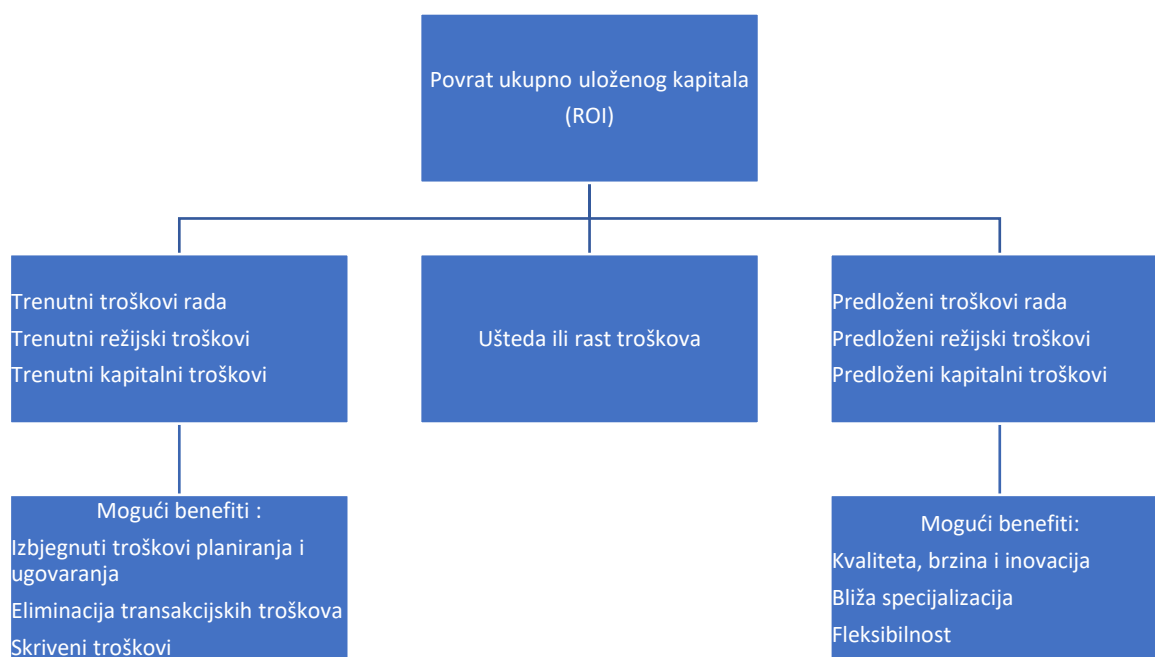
Povrat ukupno uloženog kapitala (ROI)

Trenutni troškovi rada
Trenutni režijski troškovi
Trenutni kapitalni troškovi

Ušteda ili rast troškova

Predloženi troškovi rada
Predloženi režijski troškovi
Predloženi kapitalni troškovi

Mogući benefiti :
Izbjegnuti troškovi planiranja i ugovaranja
Eliminacija transakcijskih troškova
Skriveni troškovi

Mogući benefiti:
Kvaliteta, brzina i inovacija
Bliža specijalizacija
Fleksibilnost